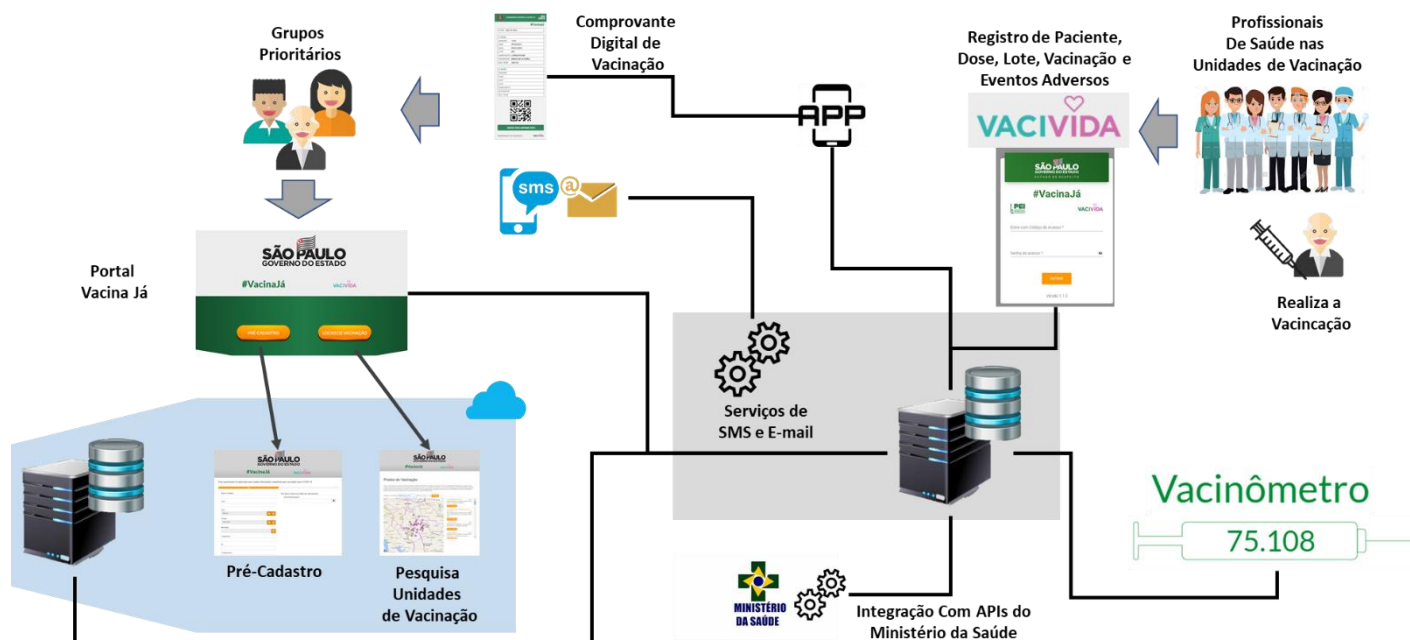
Grupos Prioritários

Comprovante Digital de Vacinação

APP

Registro de Paciente, Dose, Lote, Vacinação e Eventos Adversos

Profissionais De Saúde nas Unidades de Vacinação

VACIVIDA

SÃO PAULO

#VacinaJá

VACIVIDA

sms

Portal Vacina Já

SÃO PAULO GOVERNO DO ESTADO

#VacinaJá

VACIVIDA

Realiza a Vacincação

Serviços de SMS e E-mail

SÃO PAULO GOVERNO DO ESTADO

Pré-Cadastro

Pesquisa Unidades de Vacinação

Vacinômetro

75.108

MINISTÉRIO DA SAÚDE

Integração Com APIs do Ministério da Saúde